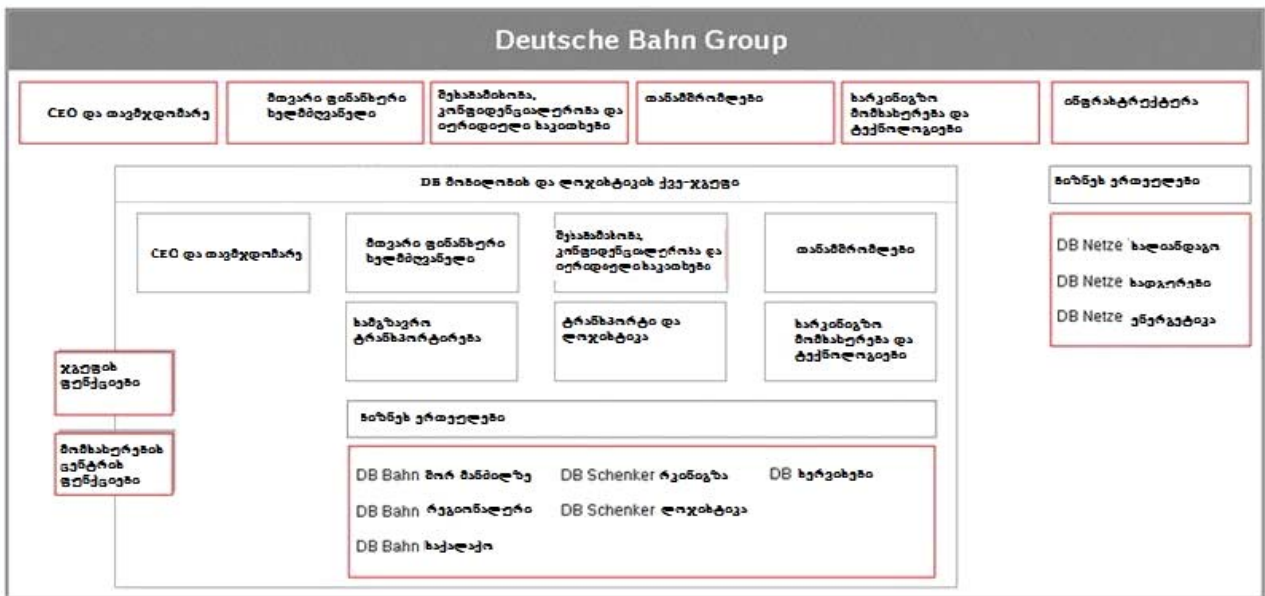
Deutsche Bahn Group

CEO და თავმჯდომარე

მთავარი ფინანსური ხელმძღვანელი

შესაბამისობა, კონფიდენციალურობა და იურიდიული საკითხები

თანამშრომლები

ხარკიანიგზო მომსახურება და ტექნოლოგიები

ინფრასტრუქტურა

DB მობილობის და ლოჯისტიკის ქვე-ჯგუფი

CEO და თავმჯდომარე

მთავარი ფინანსური ხელმძღვანელი

შესაბამისობა, კონფიდენციალურობა და იურიდიულისაკითხები

თანამშრომლები

სამგზავრო ტრანსპორტირება

ტრანსპორტი და ლოჯისტიკა

ხარკიანიგზო მომსახურება და ტექნოლოგიები

ბიზნეს ერთეულები

DB Bahn შორ მანძილზე

DB Schenker რკინიგზა

DB სერვისები

DB Bahn რეგიონალური

DB Schenker ლოჯისტიკა

DB Bahn საქალაქო

ჯგუფის ფუნქციები

მომსახურების ცენტრის ფუნქციები

ბიზნეს ერთეულები

DB Netze სალიანდაგო

DB Netze სადგურები

DB Netze ენერგეტიკა